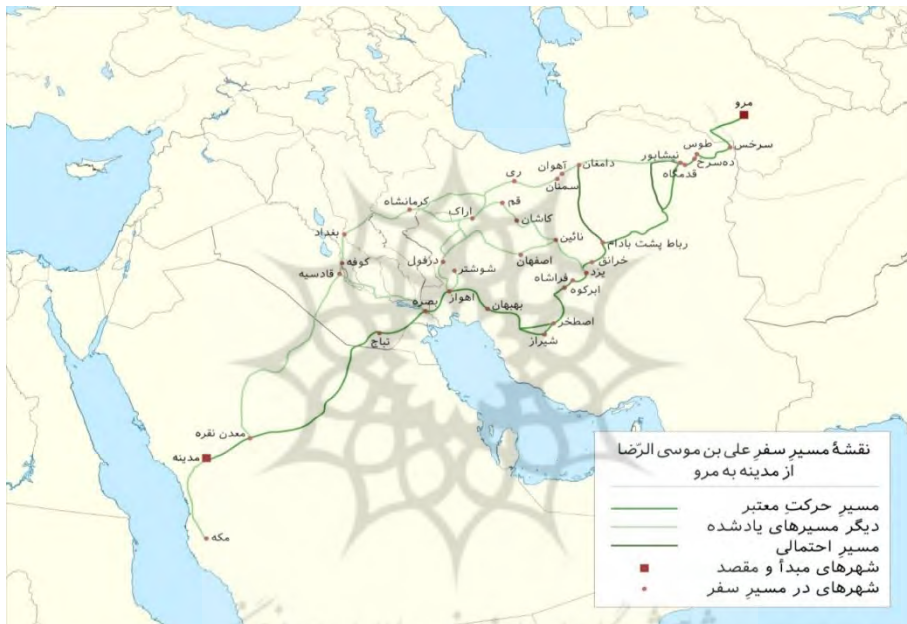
مرو
سرخس
طوس
ده‌سرخ
نیشابور
قدمگاه
دامغان
آهوان
سمنان
ری
قم
کاشان
اراک
کرمانشاه
بغداد
کوفه
قادسیه
دزفول
شوشتر
اهواز
بصره
بهبهان
اصفهان
نائین
رباط پشت بادام
خرانق
یزد
فراشاه
ابرکوه
اصطخر
شیراز
نباج
معدن نقره
مدینه
مکه

نقشهٔ مسیرِ سفرِ علی بن موسی الرّضا
از مدینه به مرو

مسیر حرکتِ معتبر
دیگر مسیرهای یادشده
مسیرِ احتمالی
شهرهای مبدأ و مقصد
شهرهای در مسیرِ سفر